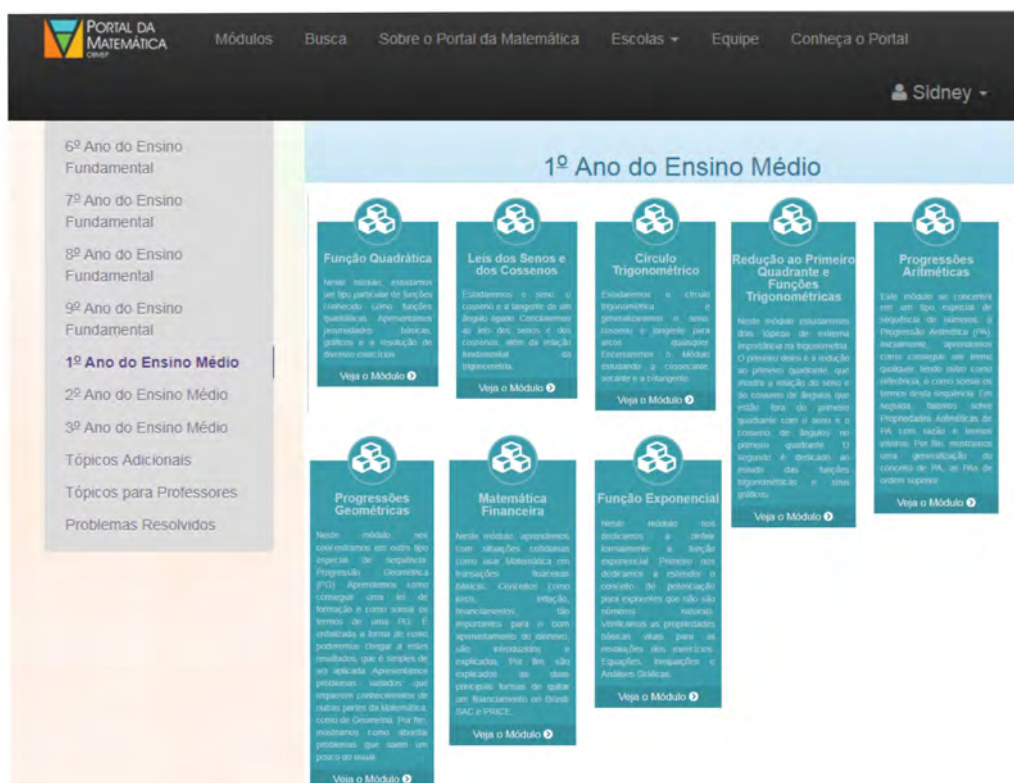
PORTAL DA MATEMÁTICA OBMEP

Módulos Busca Sobre o Portal da Matemática Escolas ▾ Equipe Conheça o Portal

Sidney ▾

6º Ano do Ensino Fundamental
7º Ano do Ensino Fundamental
8º Ano do Ensino Fundamental
9º Ano do Ensino Fundamental
1º Ano do Ensino Médio
2º Ano do Ensino Médio
3º Ano do Ensino Médio
Tópicos Adicionais
Tópicos para Professores
Problemas Resolvidos

1º Ano do Ensino Médio

Função Quadrática
Neste módulo, estudamos um tipo particular de funções conhecido como funções quadráticas. Apresentamos propriedades básicas, gráficos e a resolução de diversos exercícios.
Veja o Módulo

Leis dos Senos e dos Cossenos
Estudaremos o seno, o cosseno e a tangente de um ângulo agudo. Concluiremos as leis dos senos e dos cossenos, além da relação fundamental da trigonometria.
Veja o Módulo

Círculo Trigonométrico
Estudaremos o círculo trigonométrico e generalizaremos o seno, cosseno e tangente para arcos quaisquer. Encerramos o Módulo estudando a cossecante, secante e a cotangente.
Veja o Módulo

Redução ao Primeiro Quadrante e Funções Trigonométricas
Neste módulo estudaremos dois tópicos de extrema importância na trigonometria. O primeiro deles é a redução ao primeiro quadrante, que mostra a relação do seno e do cosseno de ângulos que estão fora do primeiro quadrante com o seno e o cosseno de ângulos no primeiro quadrante. O segundo é dedicado ao estudo das funções trigonométricas e seus gráficos.
Veja o Módulo

Progressões Aritméticas
Este módulo se concentra em um tipo especial de sequência de números, a Progressão Aritmética (PA). Inicialmente, aprendemos como conseguir um termo qualquer, tendo outro como referência, e como somar os termos desta sequência. Em seguida, falamos sobre Propriedades Aritméticas de PA com razão e termos inteiros. Por fim, mostramos uma generalização do conceito de PA, as PAs de ordem superior.
Veja o Módulo

Progressões Geométricas
Neste módulo nós continuaremos em outro tipo especial de sequência: Progressão Geométrica (PG). Aprenderemos como conseguir uma lei de formação e como somar os termos de uma PG. É detalhada a forma de como poderemos chegar a estes resultados, que é simples de ser aplicada. Apresentamos problemas variados que requerem conhecimentos de outras partes da Matemática, como de Geometria. Por fim, mostramos como abordar problemas que saem um pouco do usual.
Veja o Módulo

Matemática Financeira
Neste módulo aprenderemos com situações cotidianas como usar Matemática em transações financeiras básicas. Conceitos como juros, inflação, financiamentos, tão importantes para o bom aproveitamento do dinheiro, são introduzidos e explicados. Por fim, são explicados as duas principais formas de quitar um financiamento no Brasil: SAC e PRICE.
Veja o Módulo

Função Exponencial
Neste módulo nos dedicamos a definir formalmente a função exponencial. Primeiro nos dedicamos a estender o conceito de potenciação para expoentes que não são números naturais. Verificamos as propriedades básicas vitais para as resoluções dos exercícios. Equações, Inequações e Análises Gráficas.
Veja o Módulo